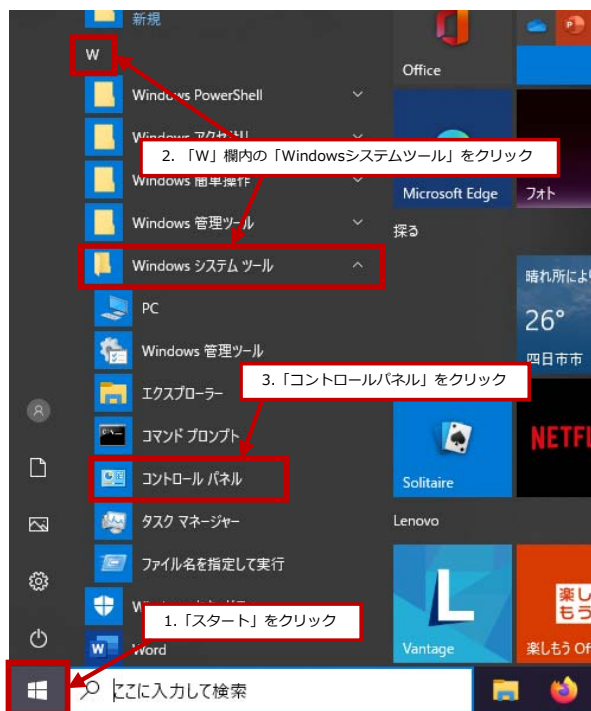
新規

W

Windows PowerShell

Windows アクセサリ

2. 「W」欄内の「Windowsシステムツール」をクリック

Windows 簡単操作

Windows 管理ツール

Windows システム ツール

PC

Windows 管理ツール

エクスプローラー

3.「コントロールパネル」をクリック

コマンド プロンプト

コントロール パネル

タスク マネージャー

ファイル名を指定して実行

W

1.「スタート」をクリック

Word

ここに入力して検索

Office

Microsoft Edge

フォト

探る

晴れ所により

26°

四日市市

Solitaire

NETFL

Lenovo

Vantage

楽し もう

楽しもう Of